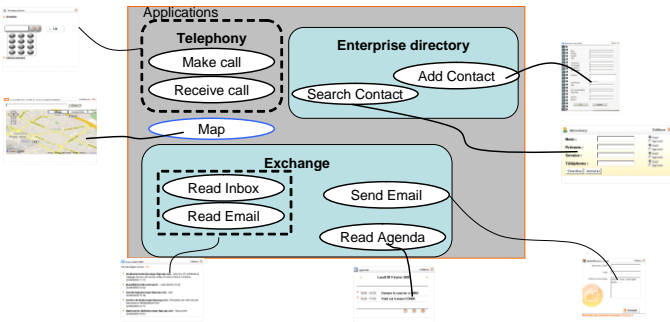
Applications

Telephony

Make call

Receive call

Enterprise directory

Add Contact

Search Contact

Map

Exchange

Read Inbox

Read Email

Send Email

Read Agenda

Directory

Nom :

Prénom :

Service :

Téléphone :

Lundi 09 Février 2009